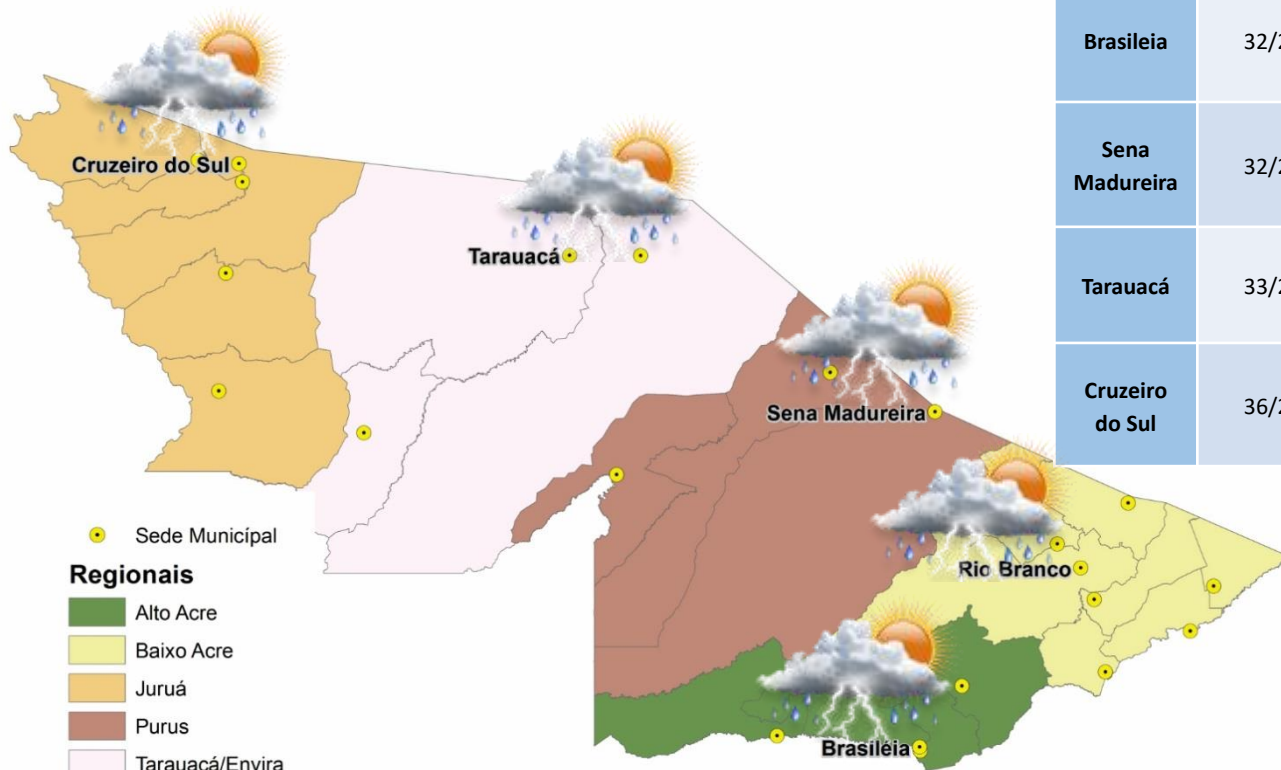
| Brasileia | 32/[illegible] |
|---|---|
| Sena Madureira | 32/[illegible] |
| Tarauacá | 33/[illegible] |
| Cruzeiro do Sul | 36/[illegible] |

Cruzeiro do Sul

Tarauacá

Sena Madureira

Rio Branco

Brasiléia

Sede Municipal

Regionais

Alto Acre

Baixo Acre

Juruá

Purus

Tarauacá/Envira